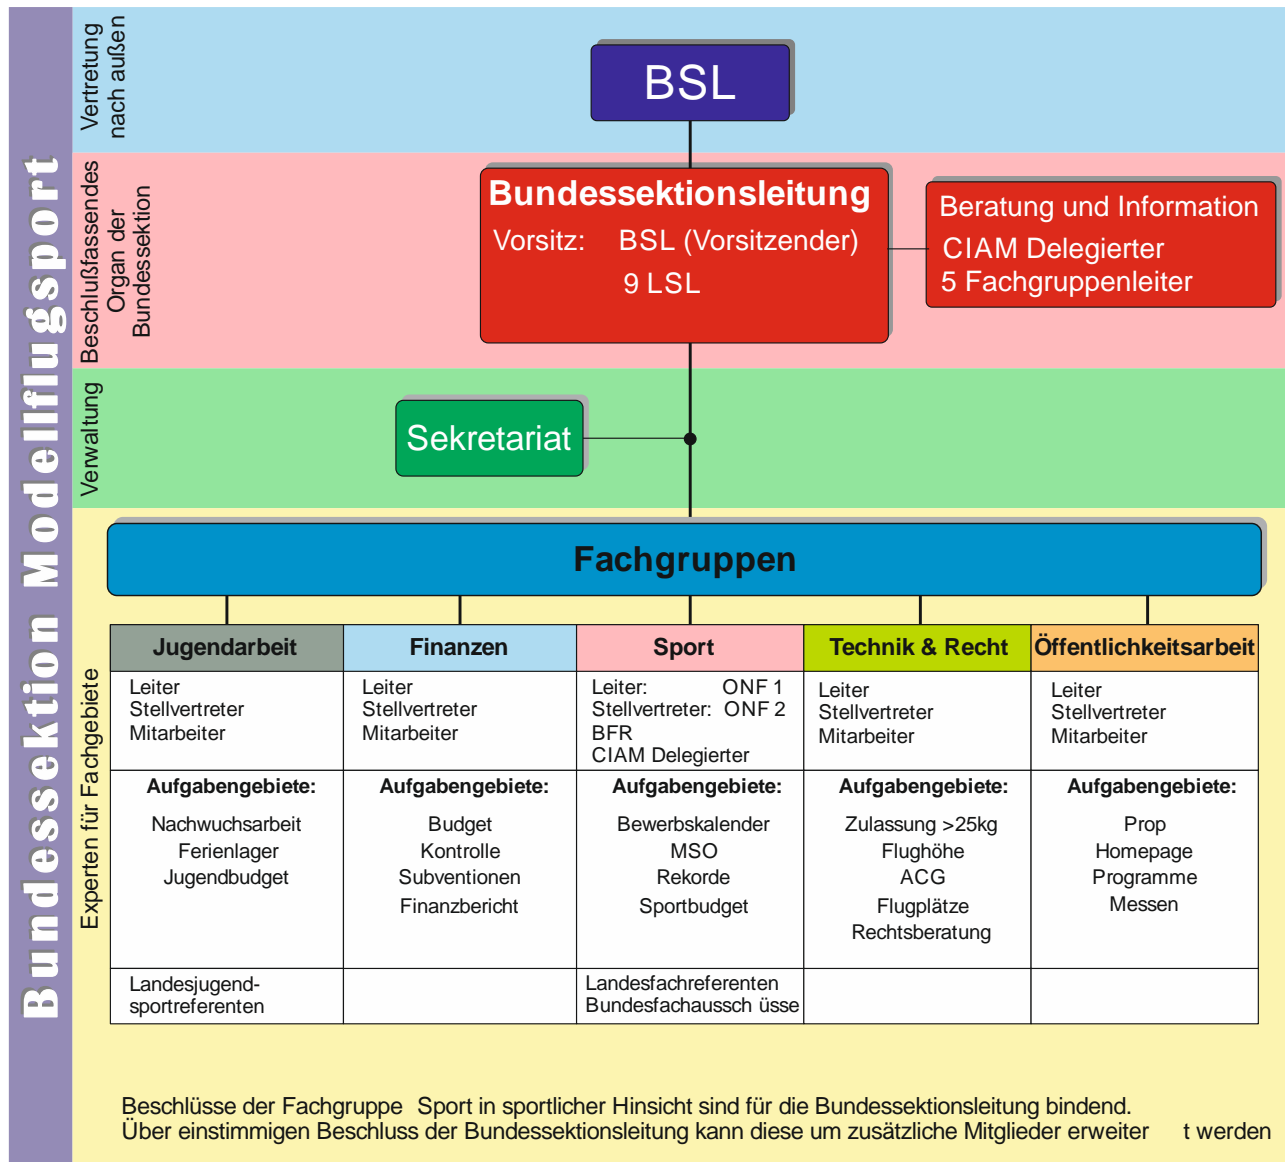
Bundessektion Modellflugsport

Vertretung nach außen

BSL

Beschlußfassendes Organ der Bundessektion

Bundessektionsleitung
Vorsitz: BSL (Vorsitzender)
9 LSL

Beratung und Information
CIAM Delegierter
5 Fachgruppenleiter

Verwaltung

Sekretariat

Experten für Fachgebiete

Fachgruppen

| Jugendarbeit | Finanzen | Sport | Technik & Recht | Öffentlichkeitsarbeit |
|---|---|---|---|---|
| Leiter Stellvertreter Mitarbeiter | Leiter Stellvertreter Mitarbeiter | Leiter: ONF 1 Stellvertreter: ONF 2 BFR CIAM Delegierter | Leiter Stellvertreter Mitarbeiter | Leiter Stellvertreter Mitarbeiter |
| Aufgabengebiete: Nachwuchsarbeit Ferienlager Jugendbudget | Aufgabengebiete: Budget Kontrolle Subventionen Finanzbericht | Aufgabengebiete: Bewerbskalender MSO Rekorde Sportbudget | Aufgabengebiete: Zulassung >25kg Flughöhe ACG Flugplätze Rechtsberatung | Aufgabengebiete: Prop Homepage Programme Messen |
| Landesjugendsportreferenten | | Landesfachreferenten Bundesfachaussch üsse | | |

Beschlüsse der Fachgruppe Sport in sportlicher Hinsicht sind für die Bundessektionsleitung bindend.
Über einstimmigen Beschluss der Bundessektionsleitung kann diese um zusätzliche Mitglieder erweiter t werden